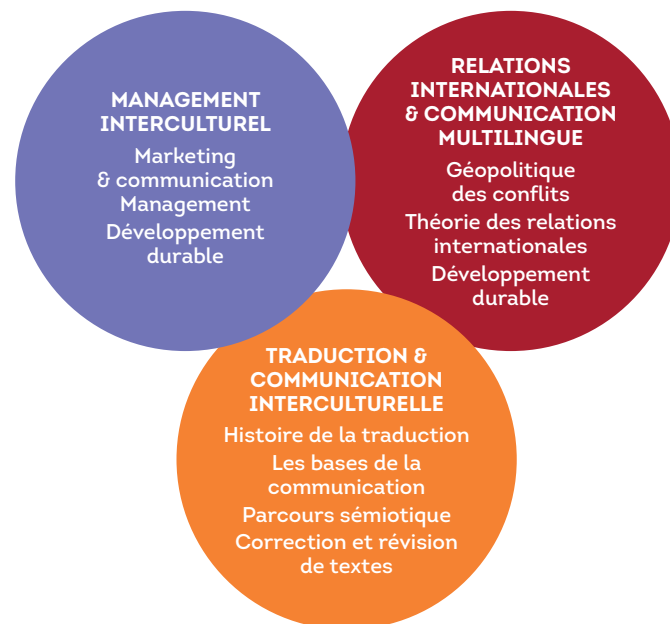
MANAGEMENT INTERCULTUREL

Marketing & communication
Management
Développement durable

RELATIONS INTERNATIONALES & COMMUNICATION MULTILINGUE

Géopolitique des conflits
Théorie des relations internationales
Développement durable

TRADUCTION & COMMUNICATION INTERCULTURELLE

Histoire de la traduction
Les bases de la communication
Parcours sémiotique
Correction et révision de textes